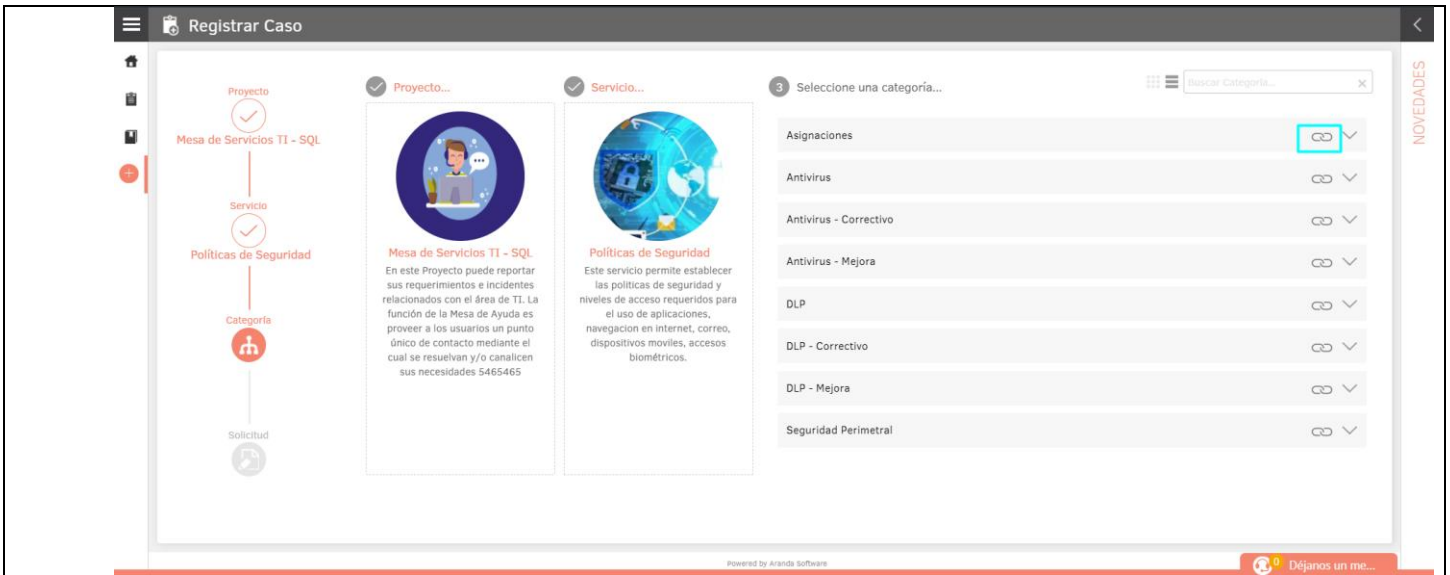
Registrar Caso

Proyecto
Mesa de Servicios TI - SQL

Servicio
Políticas de Seguridad

Categoría

Solicitud

Proyecto...

Mesa de Servicios TI - SQL
En este Proyecto puede reportar sus requerimientos e incidentes relacionados con el área de TI. La función de la Mesa de Ayuda es proveer a los usuarios un punto único de contacto mediante el cual se resuelvan y/o canalicen sus necesidades 5465465

Servicio...

Políticas de Seguridad
Este servicio permite establecer las politicas de seguridad y niveles de acceso requeridos para el uso de aplicaciones, navegacion en internet, correo, dispositivos moviles, accesos biométricos.

3 Seleccione una categoría...

Buscar Categoría...

Asignaciones
Antivirus
Antivirus - Correctivo
Antivirus - Mejora
DLP
DLP - Correctivo
DLP - Mejora
Seguridad Perimetral

NOVEDADES

Powered by Aranda Software

0 Déjanos un me...